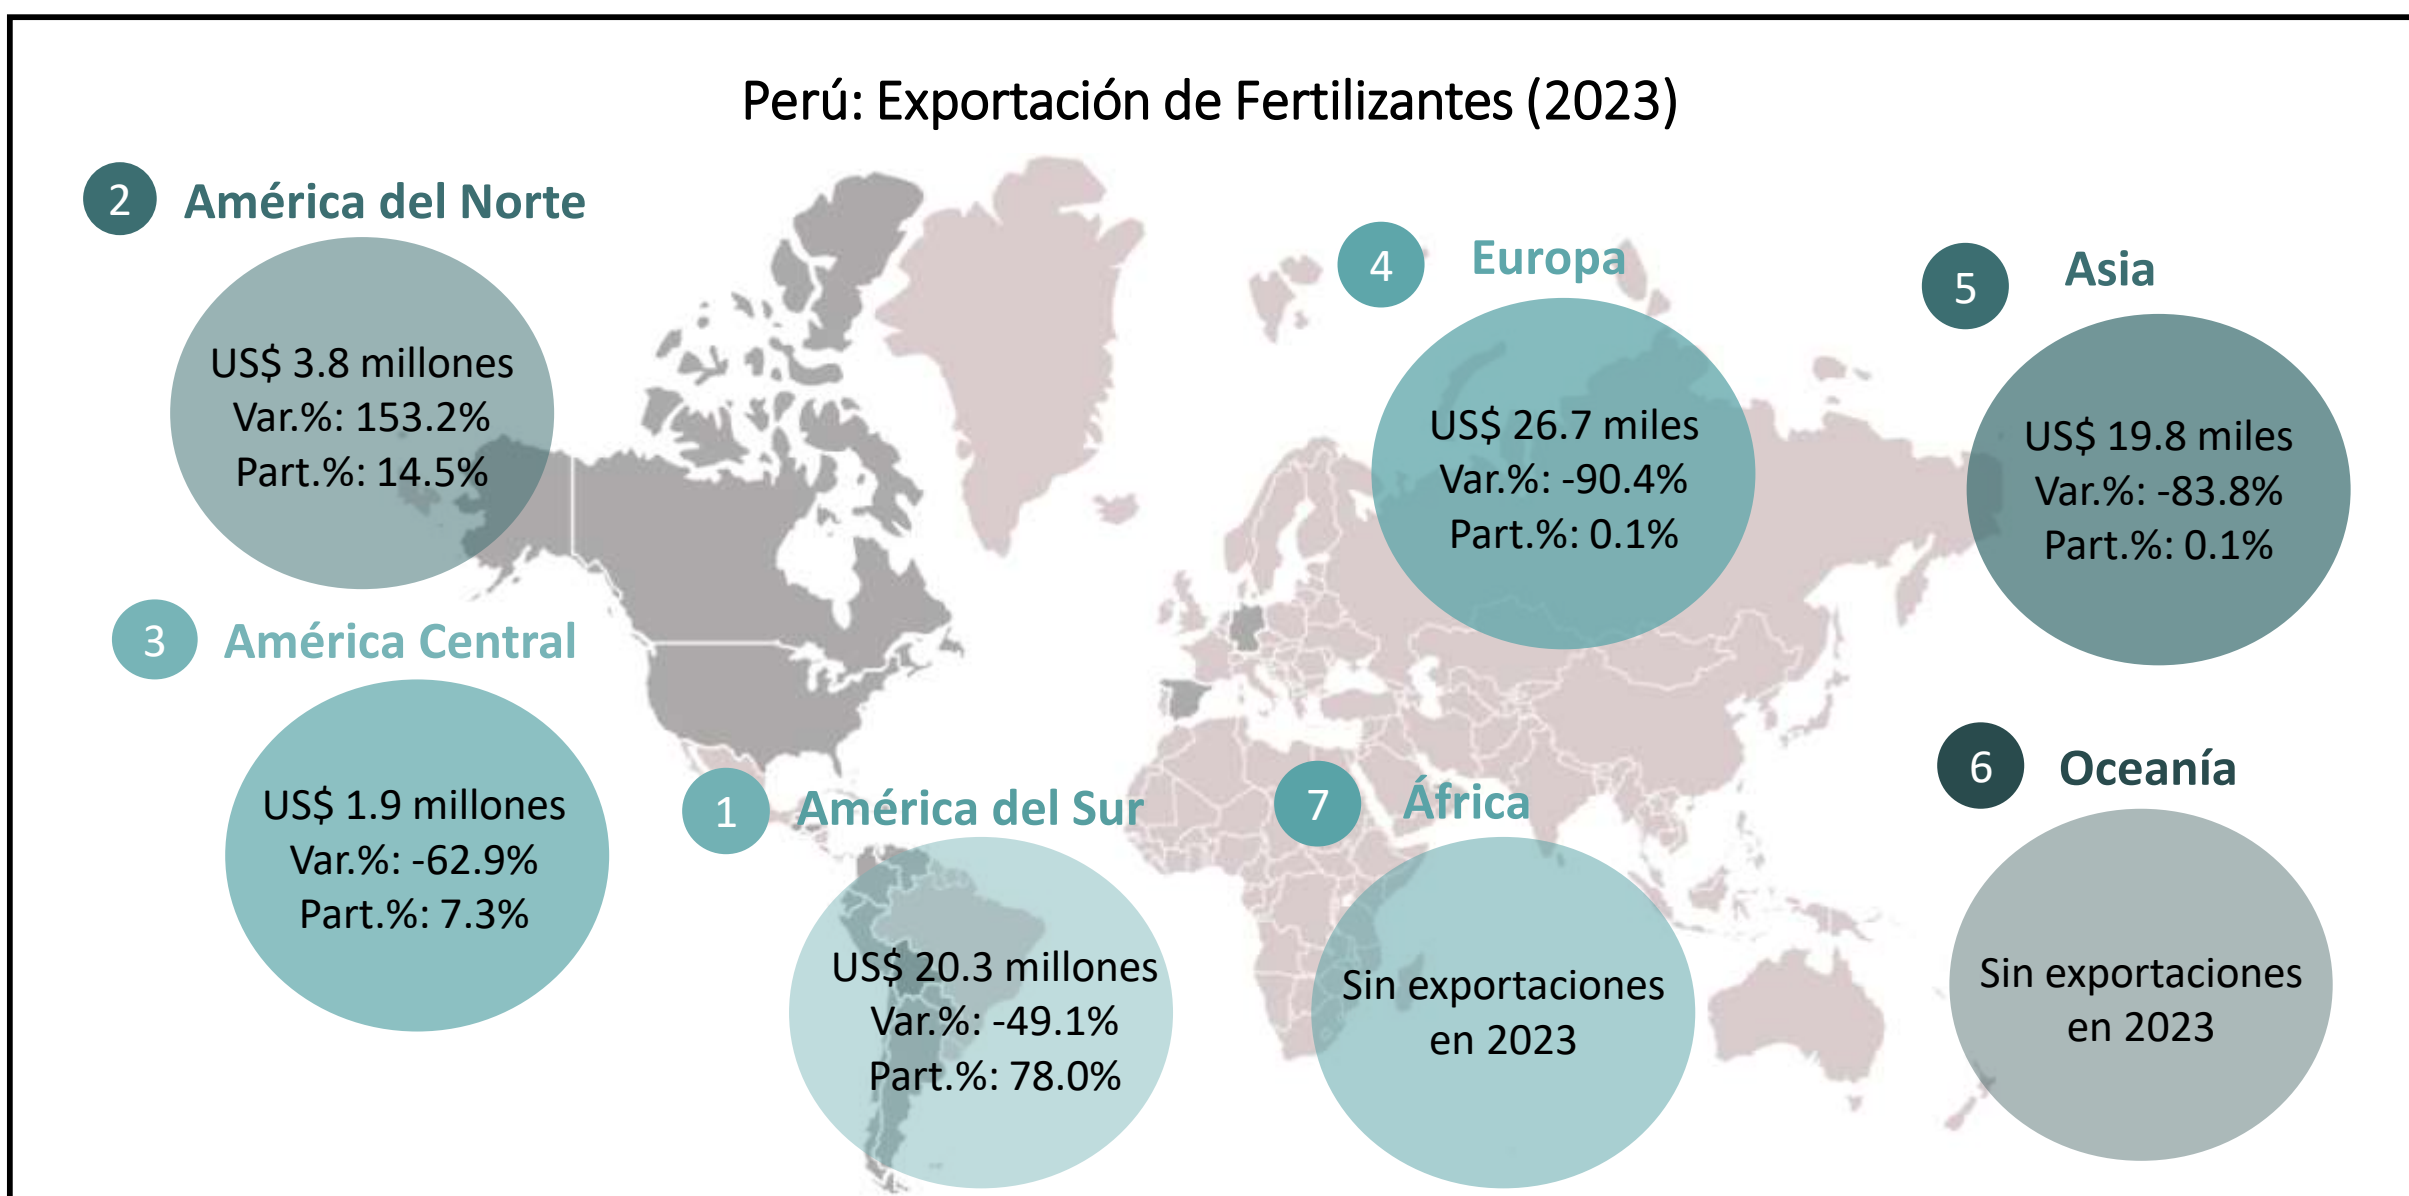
Perú: Exportación de Fertilizantes (2023)

2 América del Norte

US$ 3.8 millones
Var.%: 153.2%
Part.%: 14.5%

3 América Central

US$ 1.9 millones
Var.%: -62.9%
Part.%: 7.3%

1 América del Sur

US$ 20.3 millones
Var.%: -49.1%
Part.%: 78.0%

4 Europa

US$ 26.7 miles
Var.%: -90.4%
Part.%: 0.1%

5 Asia

US$ 19.8 miles
Var.%: -83.8%
Part.%: 0.1%

7 África

Sin exportaciones en 2023

6 Oceanía

Sin exportaciones en 2023